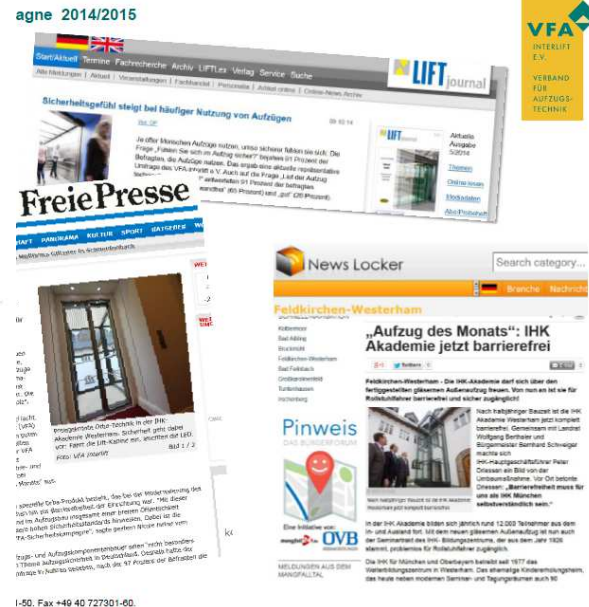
agne 2014/2015

VFA INTERLIFT E.V.
VERBAND FÜR AUFZUGSTECHNIK

Start/Aktuell Termine Fachrecherche Archiv LIFTlex Verlag Service Suche
Alle Meldungen | Aktuell | Veranstaltungen | Fachbericht | Personalia | Artikel online | Online-News Archiv

LIFT journal

Sicherheitsgefühl steigt bei häufiger Nutzung von Aufzügen

Je öfter Menschen Aufzüge nutzen, umso sicherer fühlen sie sich: Die Frage „Fühlen Sie sich im Aufzug sicher?" bejahten 91 Prozent der Befragten, die Aufzüge nutzen. Das ergab eine aktuelle repräsentative Umfrage des VFA-Interlift e.V. Auch auf die Frage „Lief der Aufzug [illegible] antworteten 91 Prozent der befragten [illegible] (65 Prozent) und „gut" (26 Prozent).

Aktuelle Ausgabe 5/2014
Themen
Online lesen
Bestellen
Abo/Probeheft

Freie Presse

PANORAMA KULTUR SPORT RATGEBER

Preisgekrönte Otis-Technik in der IHK-Akademie Westerham: Sicherheit geht dabei vor: Fehlt die Lift-Kabine mm, anschließend der LED. Bild 1 / 2
Foto: VFA Interlift

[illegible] spezielle Otis-Produkt bezieht, das bei der Weiterleitung des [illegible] Einrichtung der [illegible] Aufzugsbau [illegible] Sicherheitsstandards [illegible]
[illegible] Aufzugskomponentenhersteller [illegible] Deutschland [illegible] Prozent der Befragten die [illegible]

News Locker
Search category...
Branche Nachricht

Feldkirchen-Westerham

„Aufzug des Monats": IHK Akademie jetzt barrierefrei

Feldkirchen-Westerham - Die IHK-Akademie darf sich über den fertiggestellten gläsernen Außenaufzug freuen. Von nun an ist sie für Rollstuhlfahrer barrierefrei und sicher zugänglich!

Nach halbjähriger Bauzeit ist die IHK Akademie Westerham jetzt komplett barrierefrei. Gemeinsam mit Landrat Wolfgang Berthaler und Bürgermeister Bernhard Schweiger machte sich IHK-Hauptgeschäftsführer Peter Driessen ein Bild von der Umbaumaßnahme. Vor Ort betonte Driessen: „Barrierefreiheit muss für uns als IHK München selbstverständlich sein."

In der IHK Akademie bilden sich jährlich rund 12.000 Teilnehmer aus dem In- und Ausland fort. Mit dem neuen gläsernen Außenaufzug ist nun auch der Gemeinschaft des IHK-Bildungszentrums, der aus dem Jahr 1926 stammt, problemlos für Rollstuhlfahrer zugänglich.

Die IHK für München und Oberbayern betreibt seit 1977 das Weiterbildungszentrum in Westerham. Das ehemalige Kinderheim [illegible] das heute neben modernen Seminar- und Tagungsräumen auch 90 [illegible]

Kolbermoor
Bad Aibling
Bruckmühl
Feldkirchen-Westerham
Bad Feilnbach
Großkarolinenfeld
Tuntenhausen
Irschenberg

Pinweis
DAS BÜRGERFORUM
Eine Initiative von: OVB

MELDUNGEN AUS DEM MANGFALLTAL

I-50. Fax +49 40 727301-60.